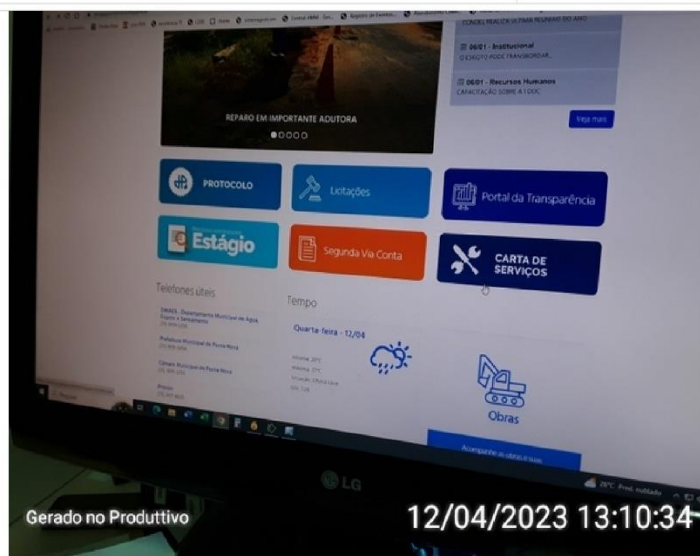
REPARO EM IMPORTANTE ADUTORA

06/01 - Institucional

06/01 - Recursos Humanos

Veja mais

PROTOCOLO

Licitações

Portal da Transparência

Estágio

Segunda Via Conta

CARTA DE SERVIÇOS

Telefones úteis

Tempo

Quarta-feira - 12/04

Obras

Gerado no Produttivo

12/04/2023 13:10:34